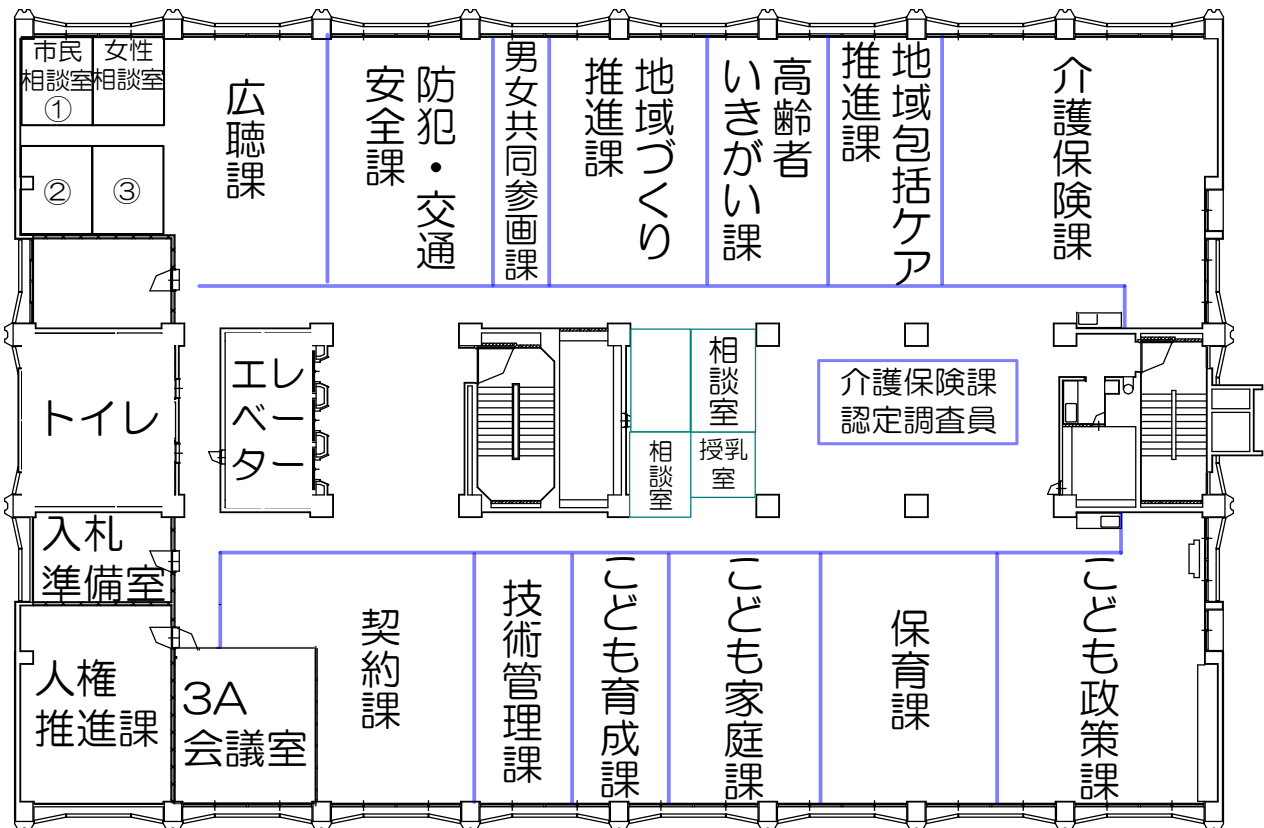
市民相談室①

女性相談室

②

③

広聴課

防犯・交通安全課

男女共同参画課

地域づくり推進課

高齢者いきがい課

地域包括ケア推進課

介護保険課

トイレ

エレベーター

相談室

授乳室

相談室

介護保険課認定調査員

入札準備室

人権推進課

3A会議室

契約課

技術管理課

こども育成課

こども家庭課

保育課

こども政策課